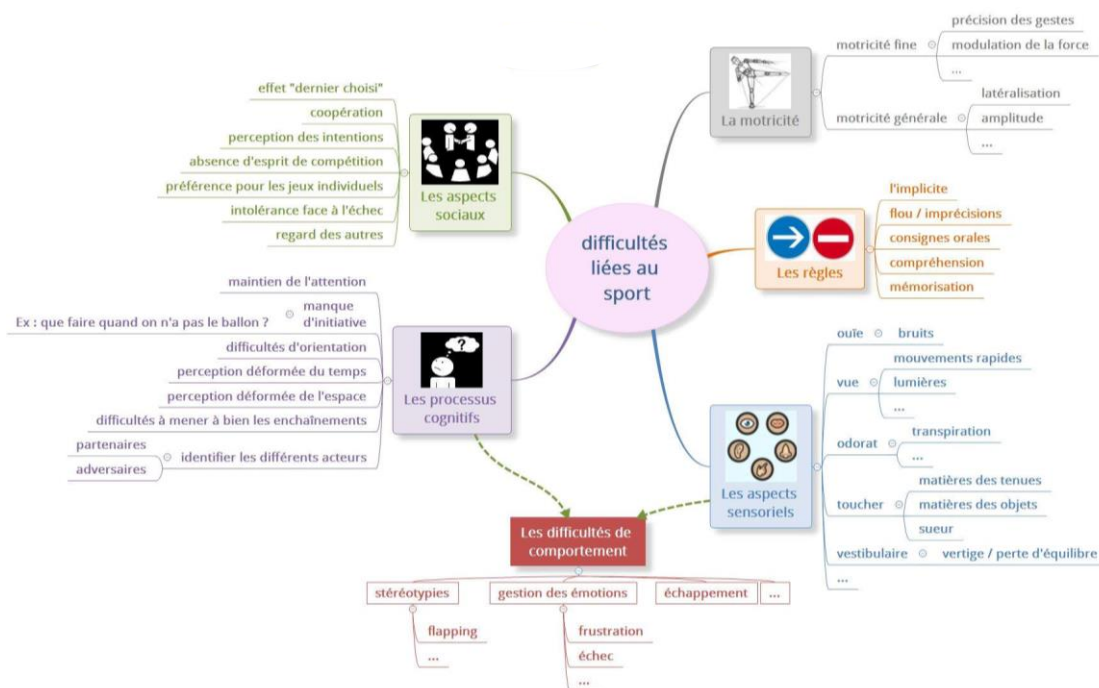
difficultés liées au sport

La motricité

motricité fine
précision des gestes
modulation de la force
...

motricité générale
latéralisation
amplitude
...

Les règles
l'implicite
flou / imprécisions
consignes orales
compréhension
mémorisation

Les aspects sensoriels

ouïe
bruits

vue
mouvements rapides
lumières
...

odorat
transpiration
...

toucher
matières des tenues
matières des objets
sueur

vestibulaire
vertige / perte d'équilibre

...

Les aspects sociaux
effet "dernier choisi"
coopération
perception des intentions
absence d'esprit de compétition
préférence pour les jeux individuels
intolérance face à l'échec
regard des autres

Les processus cognitifs
maintien de l'attention
manque d'initiative
Ex : que faire quand on n'a pas le ballon ?
difficultés d'orientation
perception déformée du temps
perception déformée de l'espace
difficultés à mener à bien les enchaînements
identifier les différents acteurs
partenaires
adversaires

Les difficultés de comportement

stéréotypies
flapping
...

gestion des émotions
frustration
échec
...

échappement

...